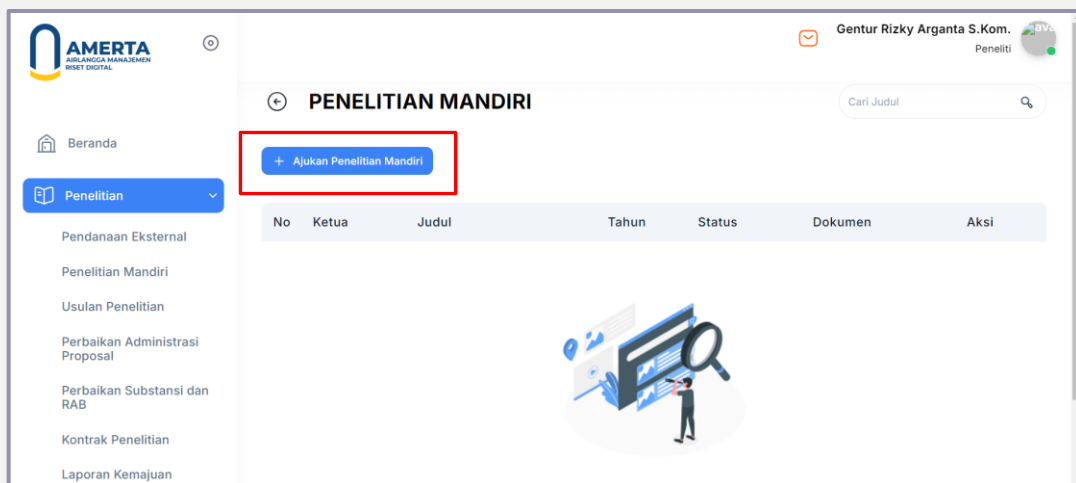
AMERTA
AIRLANGGA MANAJEMEN RISET DIGITAL

Gentur Rizky Arganta S.Kom.
Peneliti

Beranda
Penelitian
Pendanaan Eksternal
Penelitian Mandiri
Usulan Penelitian
Perbaikan Administrasi Proposal
Perbaikan Substansi dan RAB
Kontrak Penelitian
Laporan Kemajuan

PENELITIAN MANDIRI

Cari Judul

+ Ajukan Penelitian Mandiri

| No | Ketua | Judul | Tahun | Status | Dokumen | Aksi |
|---|---|---|---|---|---|---|